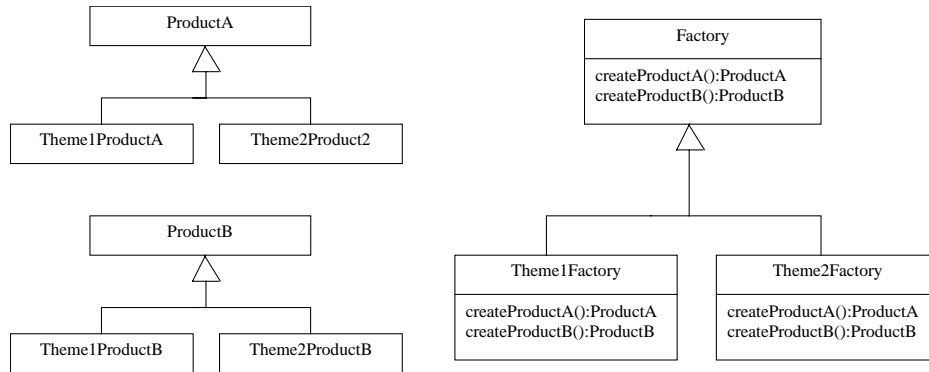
ProductA

Theme1ProductA

Theme2Product2

ProductB

Theme1ProductB

Theme2ProductB

Factory

createProductA():ProductA
createProductB():ProductB

Theme1Factory

createProductA():ProductA
createProductB():ProductB

Theme2Factory

createProductA():ProductA
createProductB():ProductB